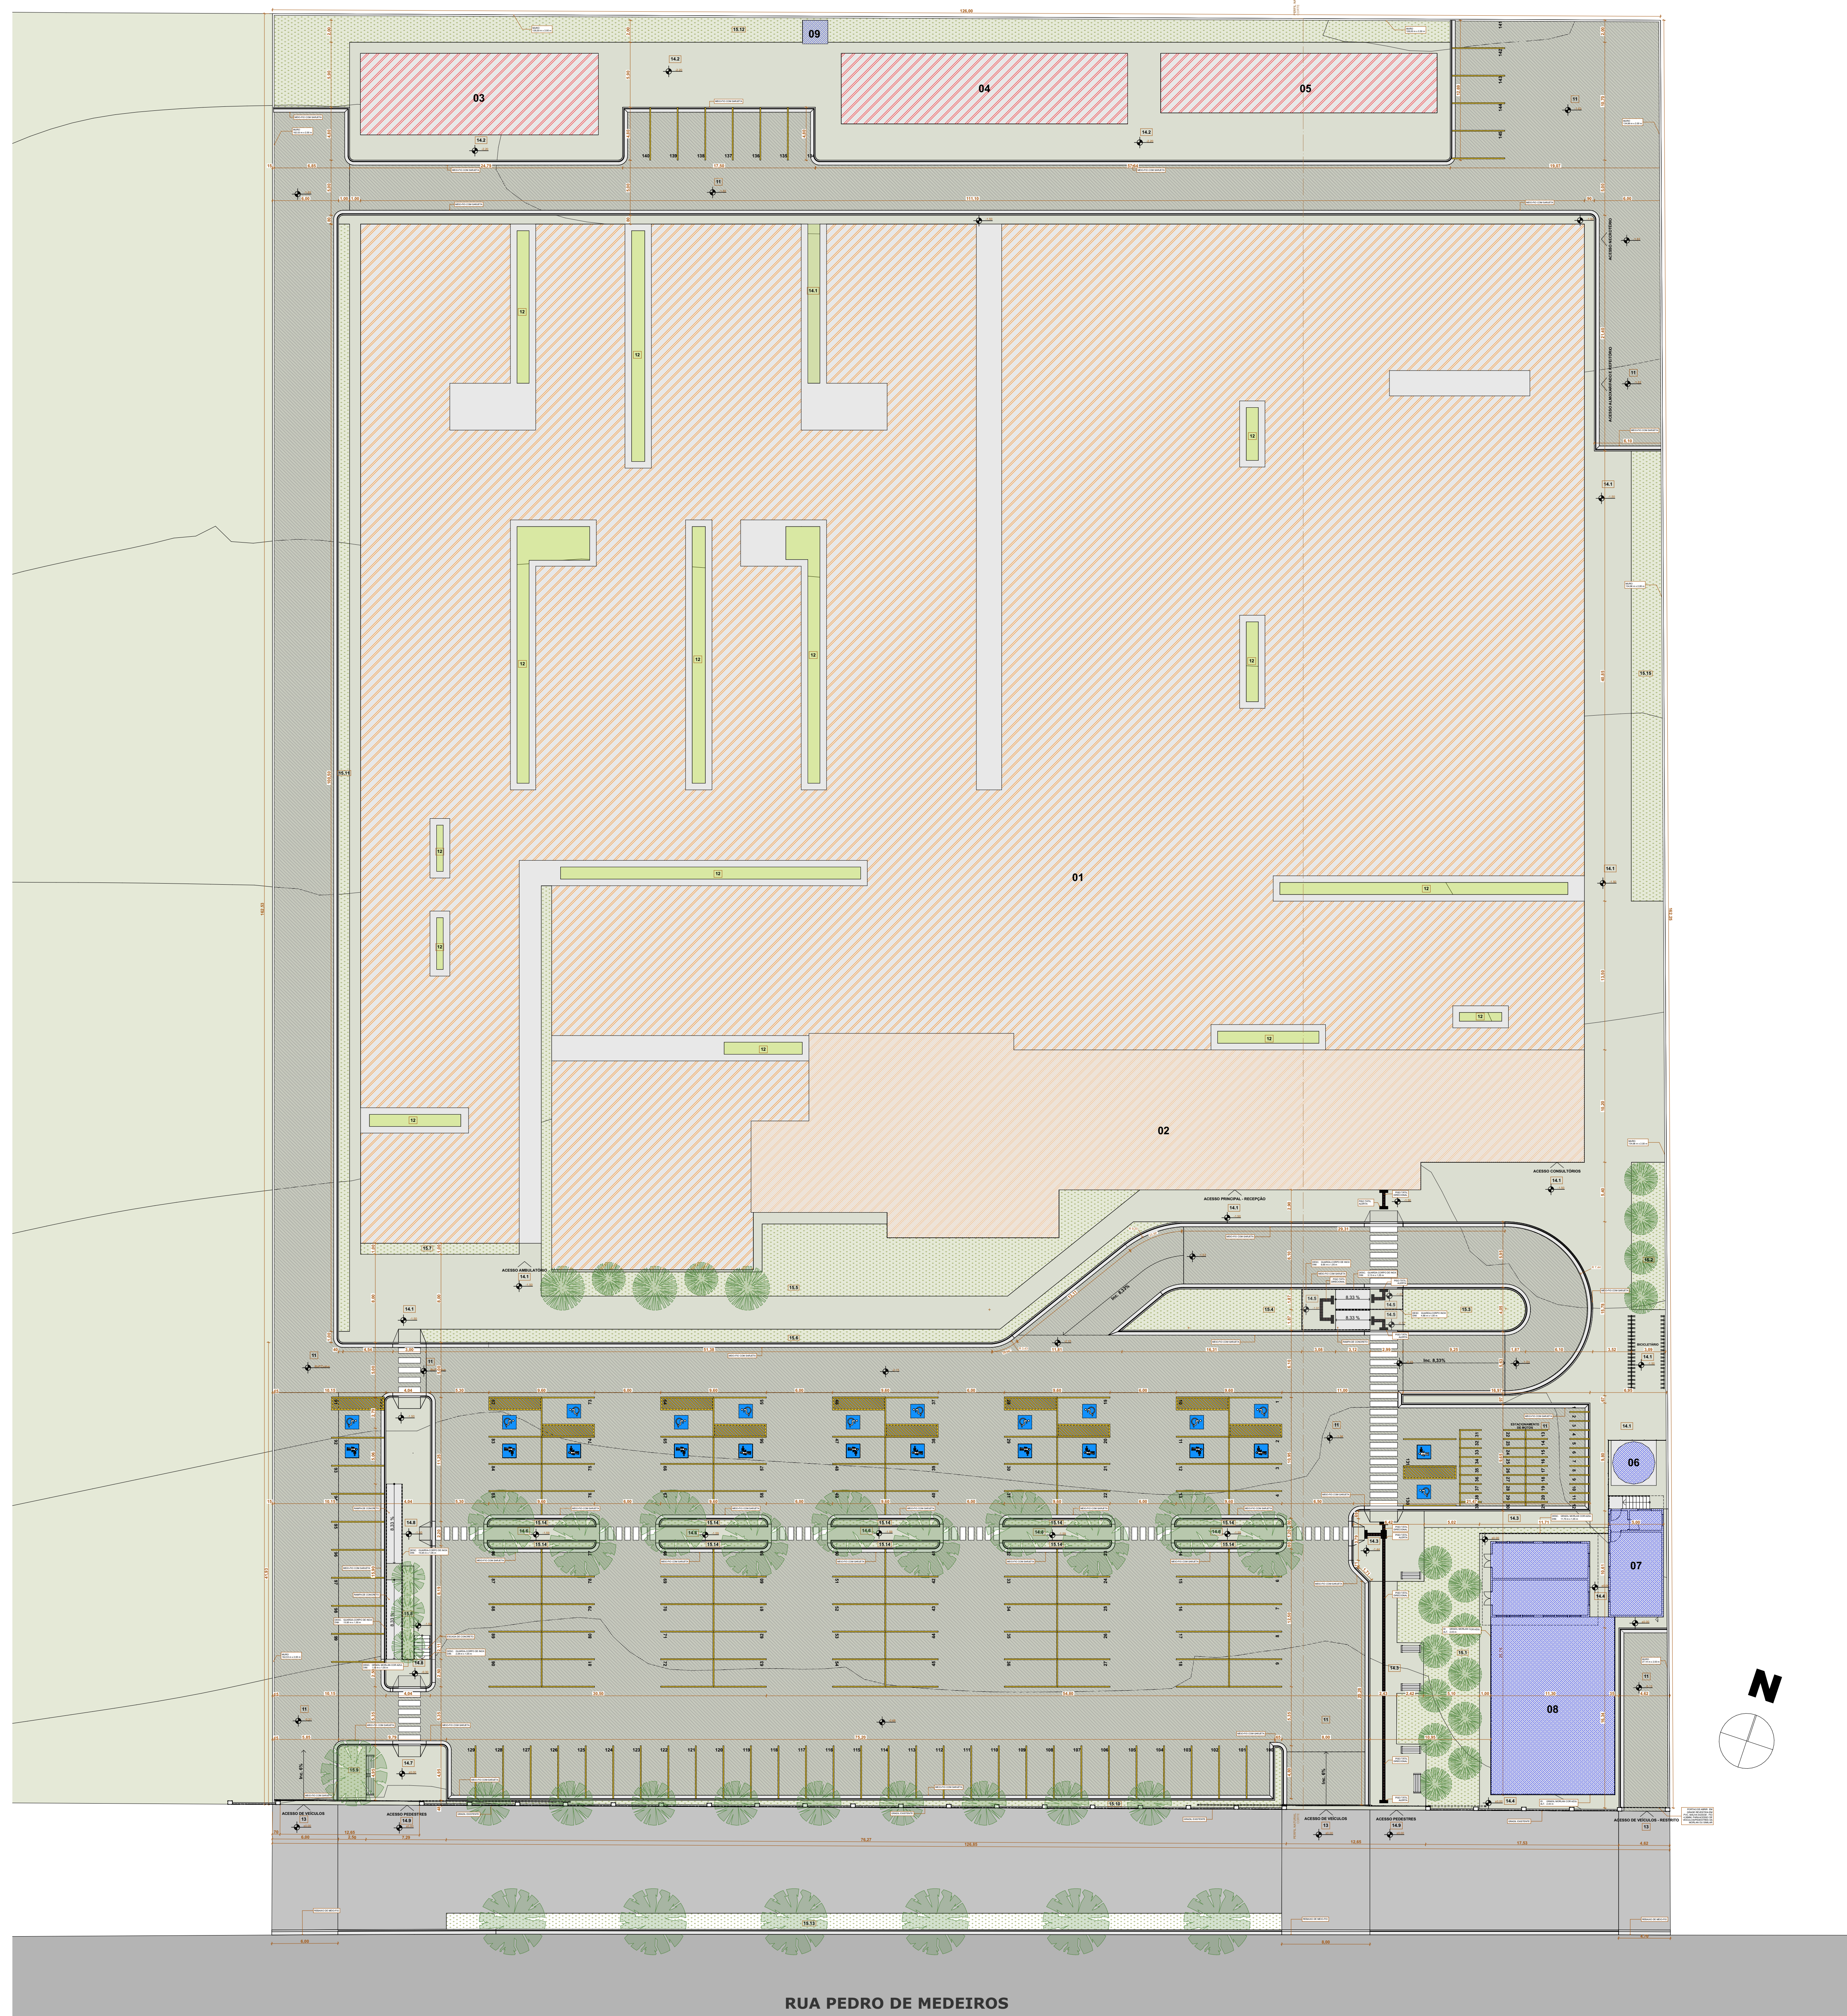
09

03

04

05

01

02

06

07

08

12

12

12

12

12

12

12

12

12

12

12

12

12

12

12

12

14.1

14.2

14.2

14.2

11

11

11

11

11

11

14.1

14.1

14.1

14.1

14.7

14.8

14.8

14.9

14.3

14.4

15.5

15.6

15.7

15.8

15.10

15.11

15.12

15.13

15.14

15.15

16.1

16.2

16.6

ACESSO PRINCIPAL - RECEPÇÃO

ACESSO AMBULATÓRIO

ACESSO CONSULTÓRIOS

ACESSO DE VEÍCULOS

ACESSO PEDESTRES

ACESSO DE VEÍCULOS

ACESSO PEDESTRES

ACESSO DE VEÍCULOS - RESÍDUOS

ESTACIONAMENTO DE MOTOS

Inc. 8,33%

Inc. 8,33%

8,33 %

8,33 %

Inc. 8%

Inc. 8%

N

RUA PEDRO DE MEDEIROS